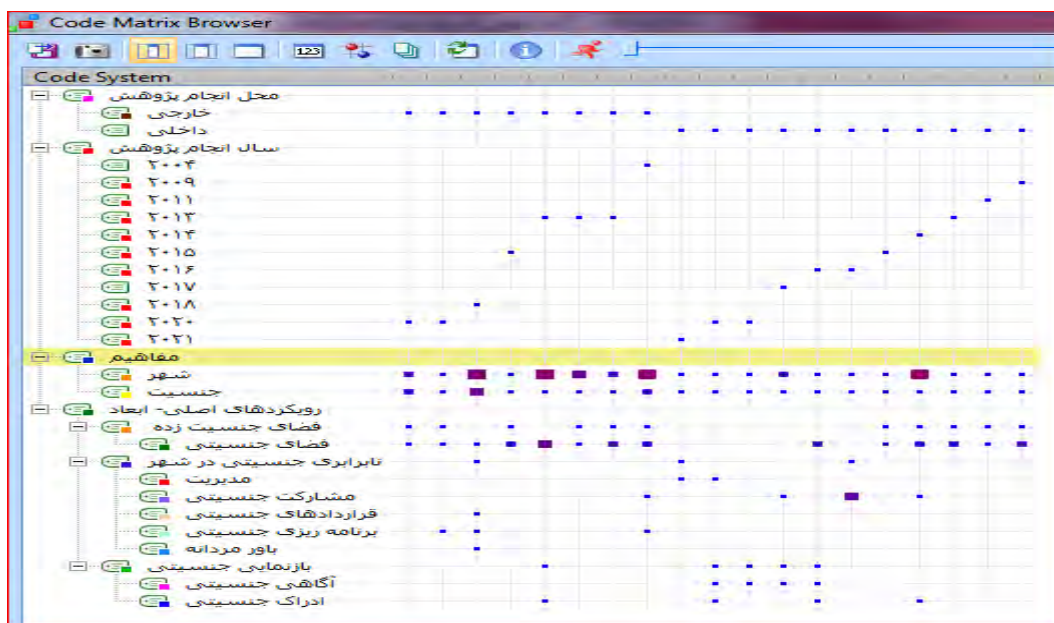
Code Matrix Browser

123

Code System

محل انجام پژوهش
خارجی
داخلی
سال انجام پژوهش
۲۰۰۴
۲۰۰۹
۲۰۱۱
۲۰۱۳
۲۰۱۴
۲۰۱۵
۲۰۱۶
۲۰۱۷
۲۰۱۸
۲۰۲۰
۲۰۲۱
مفاهیم
شهر
جنسیت
رویکردهای اصلی- ابعاد
فضای جنسیت زده
فضای جنسیتی
نابرابری جنسیتی در شهر
مدیریت
مشارکت جنسیتی
قراردادهای جنسیتی
برنامه ریزی جنسیتی
باور مردانه
بازنمایی جنسیتی
آگاهی جنسیتی
ادراک جنسیتی